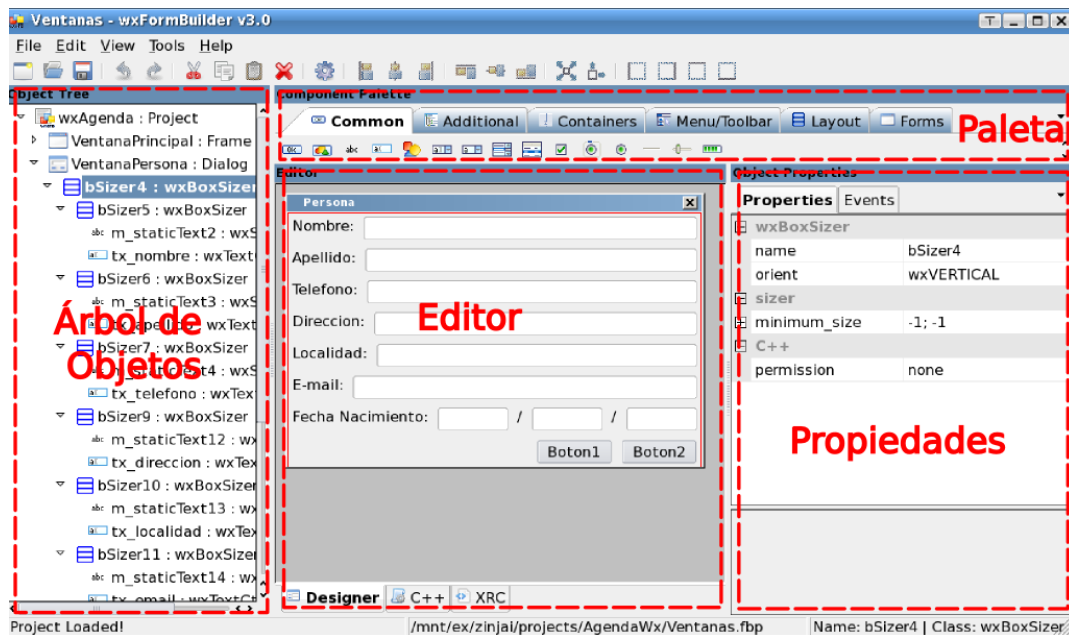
Ventanas - wxFormBuilder v3.0

File Edit View Tools Help

Object Tree

wxAgenda : Project
VentanaPrincipal : Frame
VentanaPersona : Dialog
bSizer4 : wxBoxSizer
bSizer5 : wxBoxSizer
m_staticText2 : wxS
tx_nombre : wxText
bSizer6 : wxBoxSizer
m_staticText3 : wxS
tx_apellido : wxText
bSizer7 : wxBoxSizer
m_staticText4 : wxS
tx_telefono : wxText
bSizer9 : wxBoxSizer
m_staticText12 : wx
tx_direccion : wxTex
bSizer10 : wxBoxSizer
m_staticText13 : wx
tx_localidad : wxTex
bSizer11 : wxBoxSizer
m_staticText14 : wx
tx_email : wxTextCt

Árbol de Objetos

Component Palette

Common | Additional | Containers | Menu/Toolbar | Layout | Forms

Paleta

Editor

Persona

Nombre:
Apellido:
Telefono:
Direccion:
Localidad:
E-mail:
Fecha Nacimiento: / /
Boton1 Boton2

Editor

Designer | C++ | XRC

Object Properties

Properties | Events

| wxBoxSizer | |
|---|---|
| name | bSizer4 |
| orient | wxVERTICAL |
| sizer | |
| minimum_size | -1; -1 |
| C++ | |
| permission | none |

Propiedades

Project Loaded! | /mnt/ex/zinjai/projects/AgendaWx/Ventanas.fbp | Name: bSizer4 | Class: wxBoxSizer